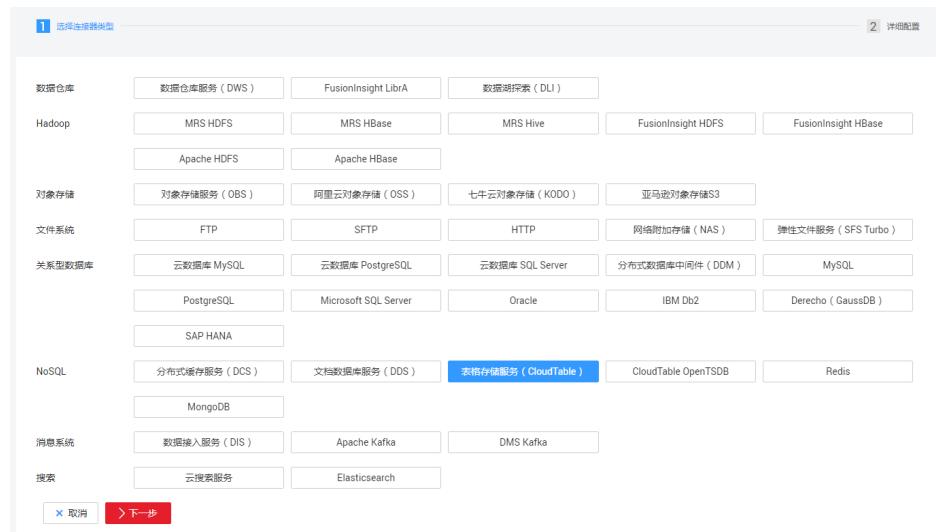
1 选择连接器类型

2 详细配置

数据仓库 数据仓库服务（DWS） FusionInsight LibrA 数据湖探索（DLI）

Hadoop MRS HDFS MRS HBase MRS Hive FusionInsight HDFS FusionInsight HBase

Apache HDFS Apache HBase

对象存储 对象存储服务（OBS） 阿里云对象存储（OSS） 七牛云对象存储（KODO） 亚马逊对象存储S3

文件系统 FTP SFTP HTTP 网络附加存储（NAS） 弹性文件服务（SFS Turbo）

关系型数据库 云数据库 MySQL 云数据库 PostgreSQL 云数据库 SQL Server 分布式数据库中间件（DDM） MySQL

PostgreSQL Microsoft SQL Server Oracle IBM Db2 Derecho（GaussDB）

SAP HANA

NoSQL 分布式缓存服务（DCS） 文档数据库服务（DDS） 表格存储服务（CloudTable） CloudTable OpenTSDB Redis

MongoDB

消息系统 数据接入服务（DIS） Apache Kafka DMS Kafka

搜索 云搜索服务 Elasticsearch

× 取消 〉下一步